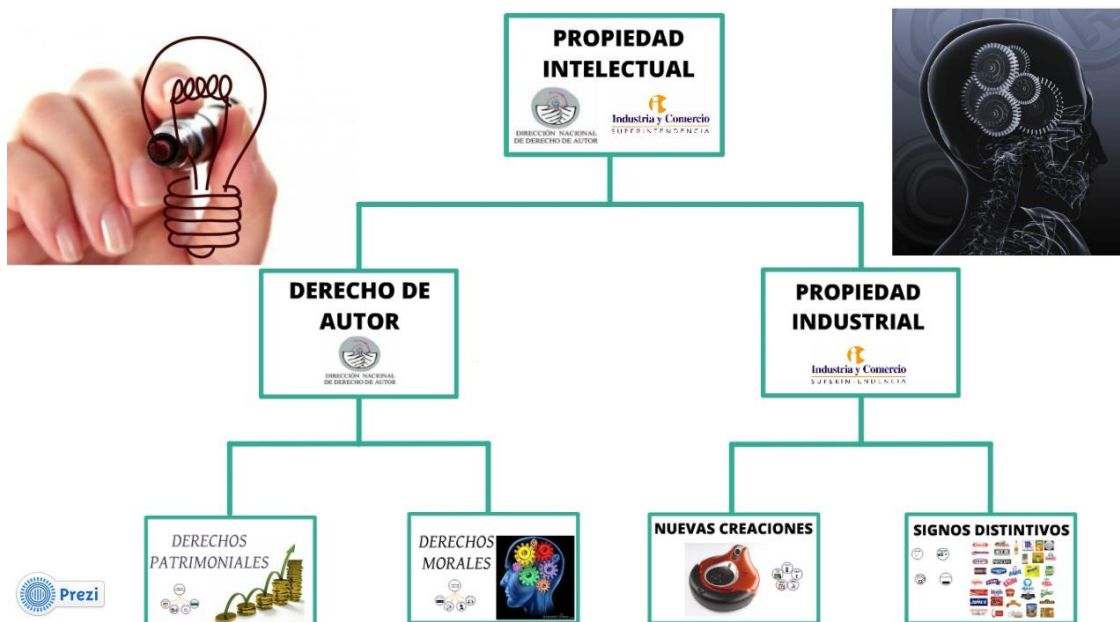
PROPIEDAD INTELECTUAL

DIRECCIÓN NACIONAL DE DERECHO DE AUTOR

Industria y Comercio SUPERINTENDENCIA

DERECHO DE AUTOR

DIRECCIÓN NACIONAL DE DERECHO DE AUTOR

PROPIEDAD INDUSTRIAL

Industria y Comercio SUPERINTENDENCIA

DERECHOS PATRIMONIALES

DERECHOS MORALES

NUEVAS CREACIONES

SIGNOS DISTINTIVOS

Prezi